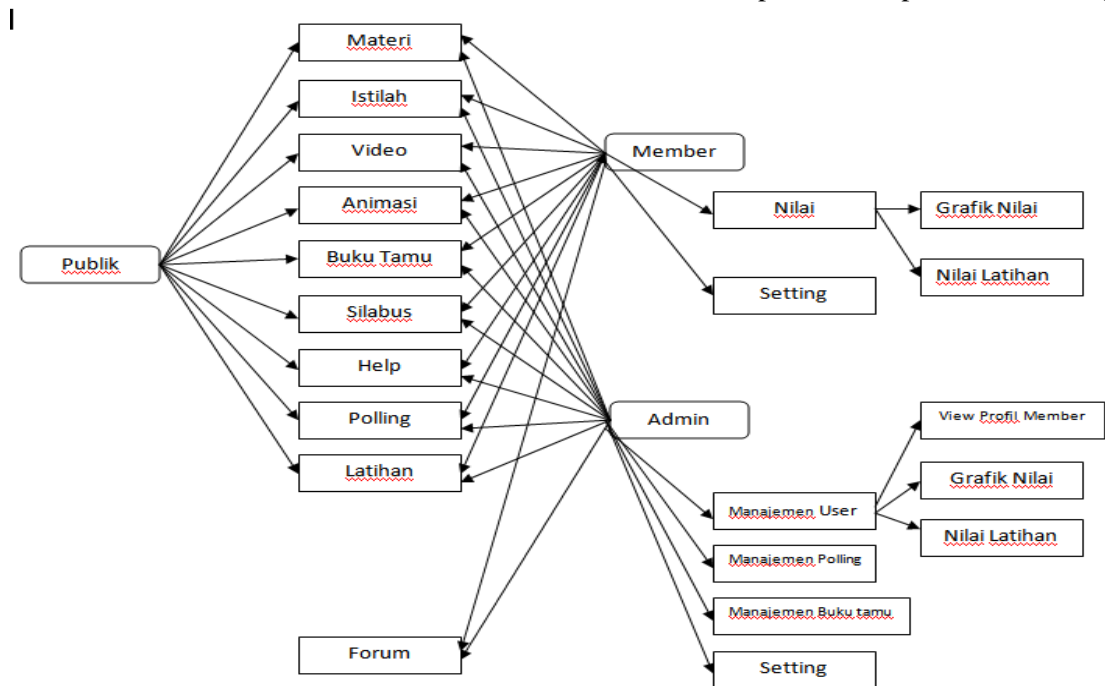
Materi
Istilah
Video
Animasi
Buku Tamu
Silabus
Help
Polling
Latihan
Forum
Publik
Member
Nilai
Grafik Nilai
Nilai Latihan
Setting
Admin
View Profil Member
Grafik Nilai
Nilai Latihan
Manajemen User
Manajemen Polling
Manajemen Buku tamu
Setting